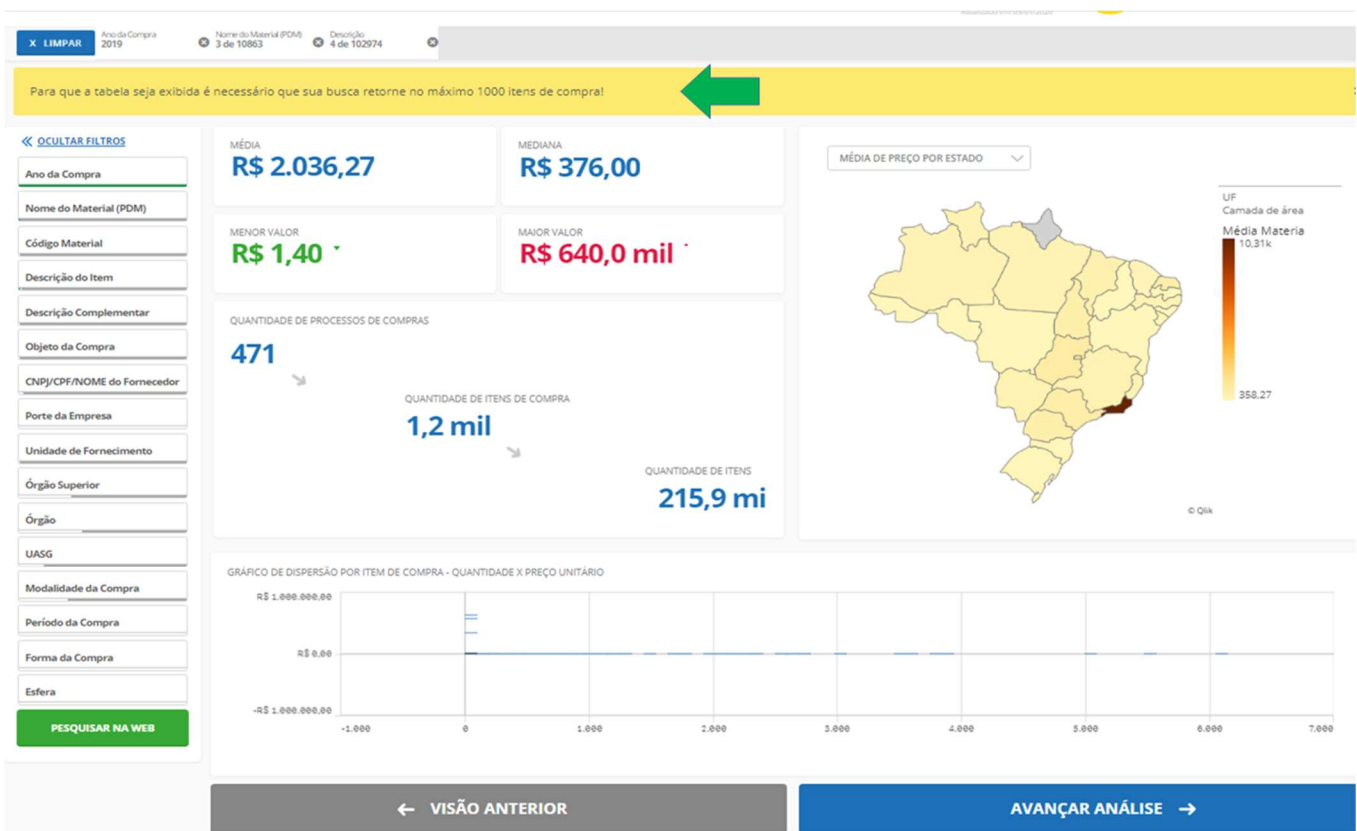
X LIMPAR | Ano da Compra 2019 | Nome do Material (PDM) 3 de 10863 | Descrição 4 de 102974

Para que a tabela seja exibida é necessário que sua busca retorne no máximo 1000 itens de compra!

« OCULTAR FILTROS
Ano da Compra
Nome do Material (PDM)
Código Material
Descrição do Item
Descrição Complementar
Objeto da Compra
CNPJ/CPF/NOME do Fornecedor
Porte da Empresa
Unidade de Fornecimento
Órgão Superior
Órgão
UASG
Modalidade da Compra
Período da Compra
Forma da Compra
Esfera
PESQUISAR NA WEB

MÉDIA
R$ 2.036,27

MEDIANA
R$ 376,00

MENOR VALOR
R$ 1,40

MAIOR VALOR
R$ 640,0 mil

QUANTIDADE DE PROCESSOS DE COMPRAS
471

QUANTIDADE DE ITENS DE COMPRA
1,2 mil

QUANTIDADE DE ITENS
215,9 mi

MÉDIA DE PREÇO POR ESTADO

UF
Camada de área
Média Materia
10,31k
358,27
© Qlik

GRÁFICO DE DISPERSÃO POR ITEM DE COMPRA - QUANTIDADE X PREÇO UNITÁRIO
R$ 1.000.000,00
R$ 0,00
-R$ 1.000.000,00
-1.000 0 1.000 2.000 3.000 4.000 5.000 6.000 7.000

← VISÃO ANTERIOR
AVANÇAR ANÁLISE →